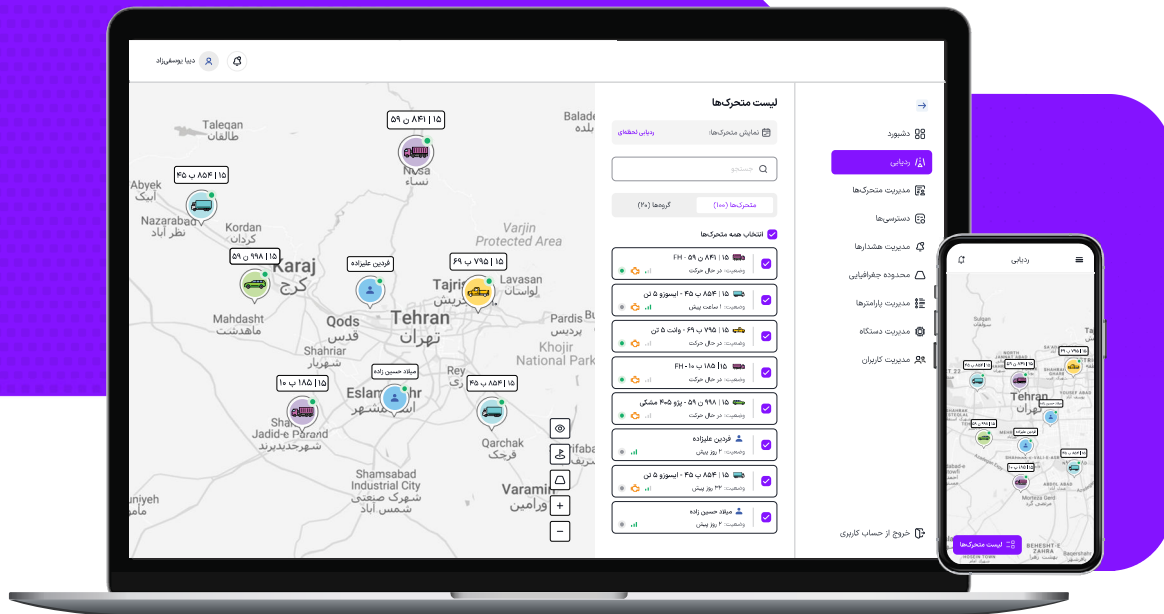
دنیا یوسفی‌زاد

لیست متحرک‌ها

نمایش متحرک‌ها: ردیابی لحظه‌ای

جستجو

متحرک‌ها (۱۰۰)
گروه‌ها (۲۰)

انتخاب همه متحرک‌ها

۱۵ | ۸۴۱ ن ۵۹ - FH
وضعیت: در حال حرکت

۱۵ | ۸۵۴ ب ۴۵ - ایسوزو ۵ تن
وضعیت: ۱ ساعت پیش

۱۵ | ۷۹۵ ب ۶۹ - وانت ۵ تن
وضعیت: در حال حرکت

۱۵ | ۱۸۵ ب ۱۰ - FH
وضعیت: در حال حرکت

۱۵ | ۹۹۸ ن ۵۹ - پژو ۴۰۵ مشکی
وضعیت: در حال حرکت

فردین علیزاده
وضعیت: ۲ روز پیش

۱۵ | ۸۵۴ ب ۴۵ - ایسوزو ۵ تن
وضعیت: ۳۲ روز پیش

میلاد حسین زاده
وضعیت: ۲ روز پیش

داشبورد
ردیابی
مدیریت متحرک‌ها
دسترسی‌ها
مدیریت هشدارها
محدوده جغرافیایی
مدیریت پارامترها
مدیریت دستگاه
مدیریت کاربران

خروج از حساب کاربری

۱۵ | ۸۴۱ ن ۵۹
۱۵ | ۸۵۴ ب ۴۵
۱۵ | ۹۹۸ ن ۵۹
فردین علیزاده
۱۵ | ۷۹۵ ب ۶۹
میلاد حسین زاده
۱۵ | ۱۸۵ ب ۱۰
۱۵ | ۸۵۴ ب ۴۵

Taleqan طالقان
Nasa نساء
Abyek آبیک
Nazarabad نظر آباد
Kordan کردان
Varjin Protected Area
Karaj کرج
Lavasan لواسان
Tajrish تجریش
Mahdasht ماهدشت
Qods قدس
Tehran تهران
Pardis پردیس
Shahriar شهریار
Khojir National Park
Eslamshahr اسلامشهر
Jadid-e Parand شهرجدیدپرند
Qarchak قرچک
Shamsabad Industrial City شهرک صنعتی شمس آباد
Varamin ورامین

ردیابی
لیست متحرک‌ها
Tehran